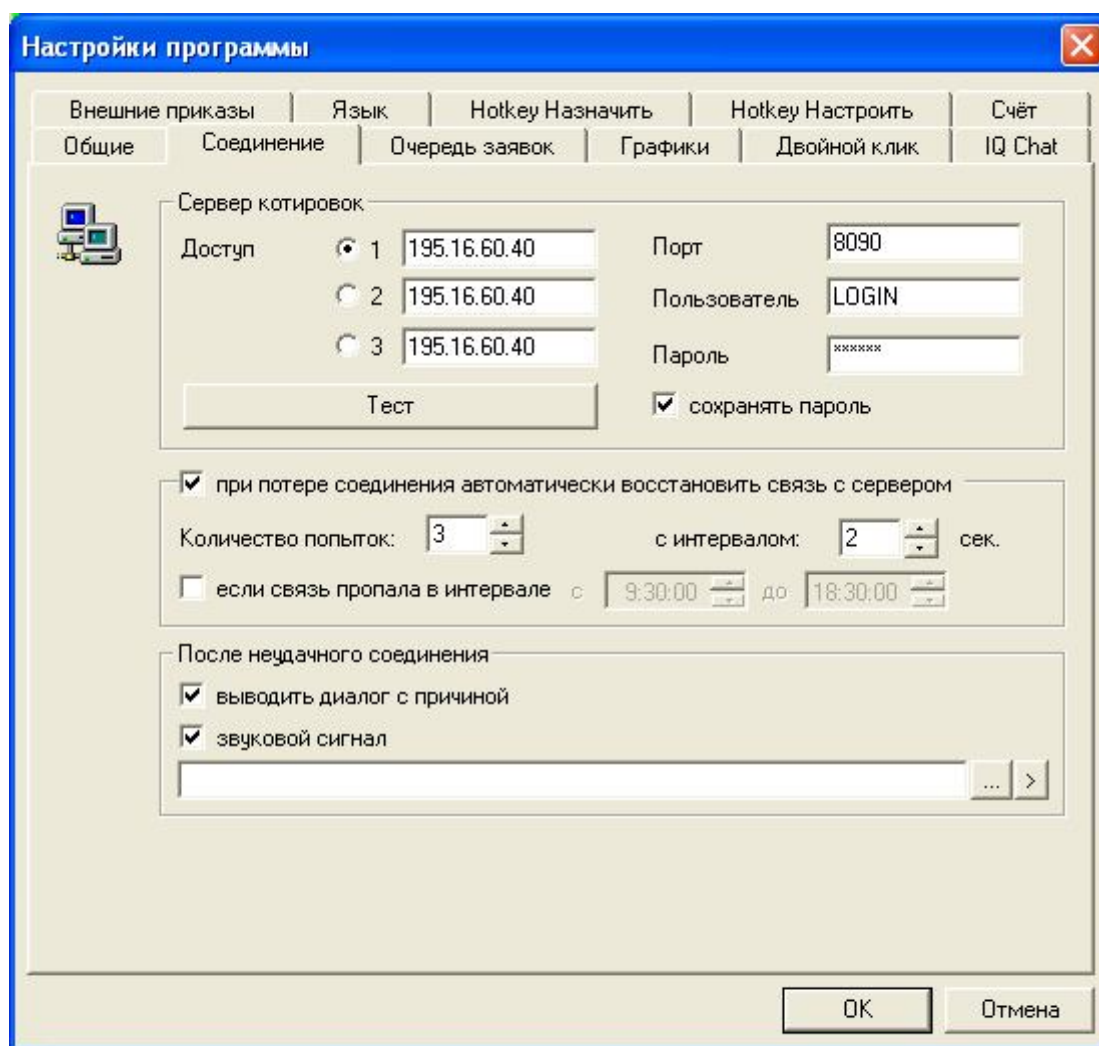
Настройки программы

Внешние приказы | Язык | Hotkey Назначить | Hotkey Настроить | Счёт
Общие | Соединение | Очередь заявок | Графики | Двойной клик | IQ Chat

Сервер котировок

Доступ 1 195.16.60.40
2 195.16.60.40
3 195.16.60.40

Порт 8090
Пользователь LOGIN
Пароль ******

Тест

сохранять пароль

при потере соединения автоматически восстановить связь с сервером

Количество попыток: 3
с интервалом: 2 сек.

если связь пропала в интервале с 9:30:00 до 18:30:00

После неудачного соединения

выводить диалог с причиной

звуковой сигнал

... >

OK
Отмена